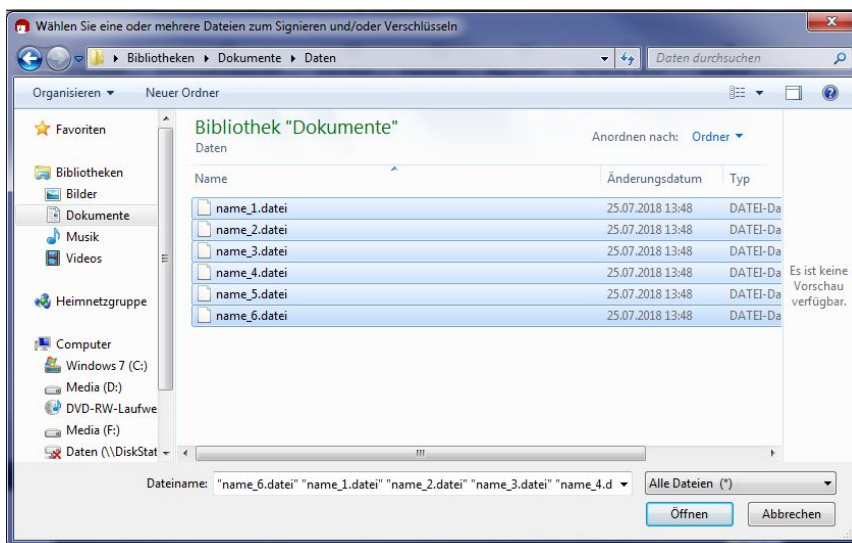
Wählen Sie eine oder mehrere Dateien zum Signieren und/oder Verschlüsseln

Bibliotheken ▸ Dokumente ▸ Daten

Daten durchsuchen

Organisieren ▾ Neuer Ordner

Favoriten

Bibliotheken
Bilder
Dokumente
Musik
Videos

Heimnetzgruppe

Computer
Windows 7 (C:)
Media (D:)
DVD-RW-Laufwe
Media (F:)
Daten (\\DiskStat

Bibliothek "Dokumente"
Daten

Anordnen nach: Ordner ▾

| Name | Änderungsdatum | Typ |
|---|---|---|
| name_1.datei | 25.07.2018 13:48 | DATEI-Da |
| name_2.datei | 25.07.2018 13:48 | DATEI-Da |
| name_3.datei | 25.07.2018 13:48 | DATEI-Da |
| name_4.datei | 25.07.2018 13:48 | DATEI-Da |
| name_5.datei | 25.07.2018 13:48 | DATEI-Da |
| name_6.datei | 25.07.2018 13:48 | DATEI-Da |

Es ist keine Vorschau verfügbar.

Dateiname: "name_6.datei" "name_1.datei" "name_2.datei" "name_3.datei" "name_4.d

Alle Dateien (*)

Öffnen Abbrechen